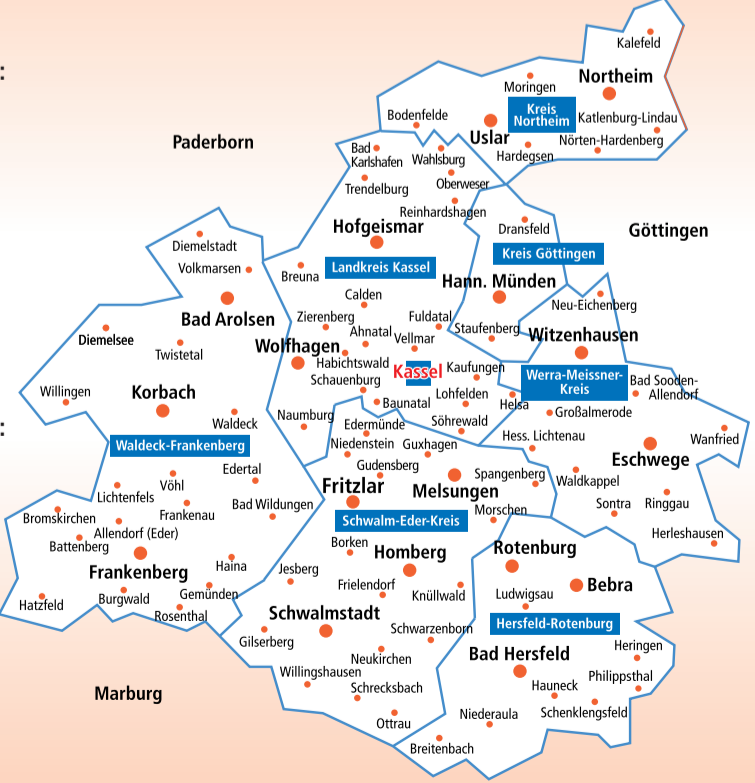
Kalefeld
Moringen
Northeim
Kreis Northeim
Katlenburg-Lindau
Bodenfelde
Uslar
Nörten-Hardenberg
Hardegsen
Paderborn
Bad Karlshafen
Wahlsburg
Trendelburg
Oberweser
Reinhardshagen
Hofgeismar
Dransfeld
Diemelstadt
Kreis Göttingen
Göttingen
Volkmarsen
Breuna
Landkreis Kassel
Hann. Münden
Calden
Neu-Eichenberg
Bad Arolsen
Zierenberg
Fuldatal
Diemelsee
Ahnatal
Vellmar
Staufenberg
Witzenhausen
Twistetal
Wolfhagen
Habichtswald
Kassel
Kaufungen
Schauenburg
Werra-Meissner-Kreis
Bad Sooden-Allendorf
Willingen
Korbach
Lohfelden
Baunatal
Helsa
Großalmerode
Waldeck
Naumburg
Edermünde
Söhrewald
Wanfried
Waldeck-Frankenberg
Niedenstein
Guxhagen
Hess. Lichtenau
Eschwege
Edertal
Gudensberg
Spangenberg
Waldkappel
Vöhl
Fritzlar
Melsungen
Lichtenfels
Bad Wildungen
Frankenau
Morschen
Sontra
Ringgau
Bromskirchen
Allendorf (Eder)
Schwalm-Eder-Kreis
Herleshausen
Battenberg
Borken
Homberg
Rotenburg
Haina
Frankenberg
Jesberg
Frielendorf
Bebra
Knüllwald
Ludwigsau
Hatzfeld
Burgwald
Gemünden
Rosenthal
Schwalmstadt
Hersfeld-Rotenburg
Schwarzenborn
Gilserberg
Heringen
Neukirchen
Bad Hersfeld
Philippsthal
Willingshausen
Marburg
Schrecksbach
Hauneck
Schenklengsfeld
Niederaula
Ottrau
Breitenbach